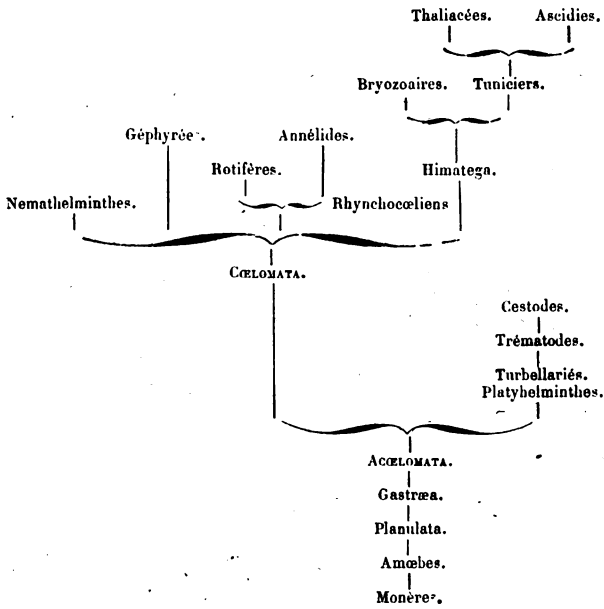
Thaliacées. Ascidies.

Bryozoaires. Tuniciers.

Géphyrée. Annélides.

Rotifères. Himatega.

Nemathelminthes. Rhynchocœliens

Cœlomata.

Cestodes.

Trématodes.

Turbellariés.

Platyhelminthes.

Acœlomata.

Gastræa.

Planulata.

Amœbes.

Monères.